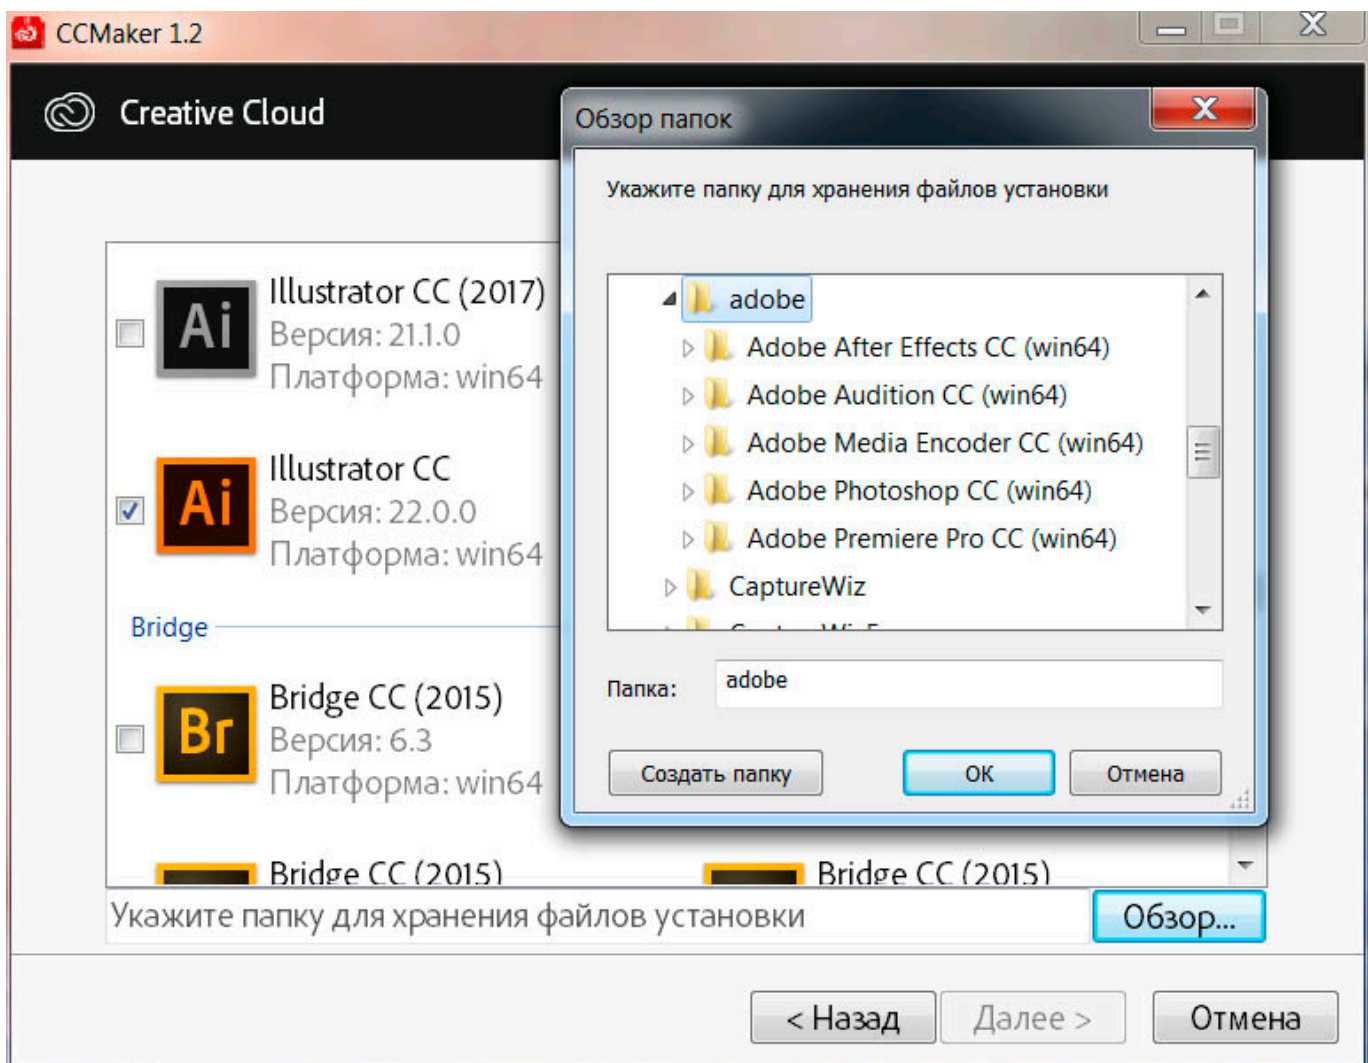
CCMaker 1.2

Creative Cloud

Ai
Illustrator CC (2017)
Версия: 21.1.0
Платформа: win64

Ai
Illustrator CC
Версия: 22.0.0
Платформа: win64

Bridge

Br
Bridge CC (2015)
Версия: 6.3
Платформа: win64

Bridge CC (2015)

Bridge CC (2015)

Укажите папку для хранения файлов установки

Обзор...

< Назад

Далее >

Отмена

Обзор папок

Укажите папку для хранения файлов установки

adobe
Adobe After Effects CC (win64)
Adobe Audition CC (win64)
Adobe Media Encoder CC (win64)
Adobe Photoshop CC (win64)
Adobe Premiere Pro CC (win64)
CaptureWiz
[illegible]

Папка: adobe

Создать папку

OK

Отмена